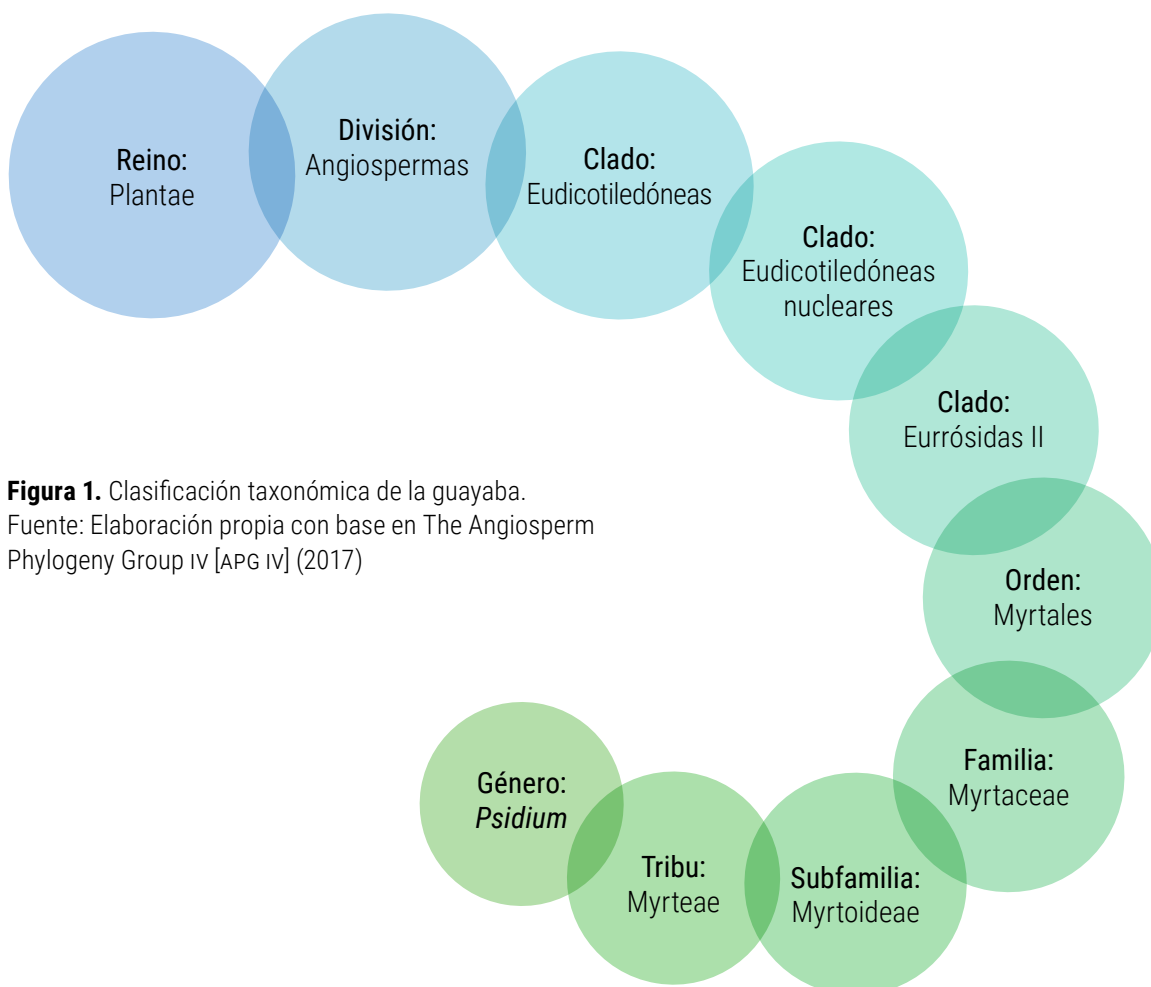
Reino:
Plantae

División:
Angiospermas

Clado:
Eudicotiledóneas

Clado:
Eudicotiledóneas nucleares

Clado:
Eurrósidas II

Orden:
Myrtales

Familia:
Myrtaceae

Subfamilia:
Myrtoideae

Tribu:
Myrteae

Género:
*Psidium*

**Figura 1.** Clasificación taxonómica de la guayaba.
Fuente: Elaboración propia con base en The Angiosperm Phylogeny Group IV [APG IV] (2017)